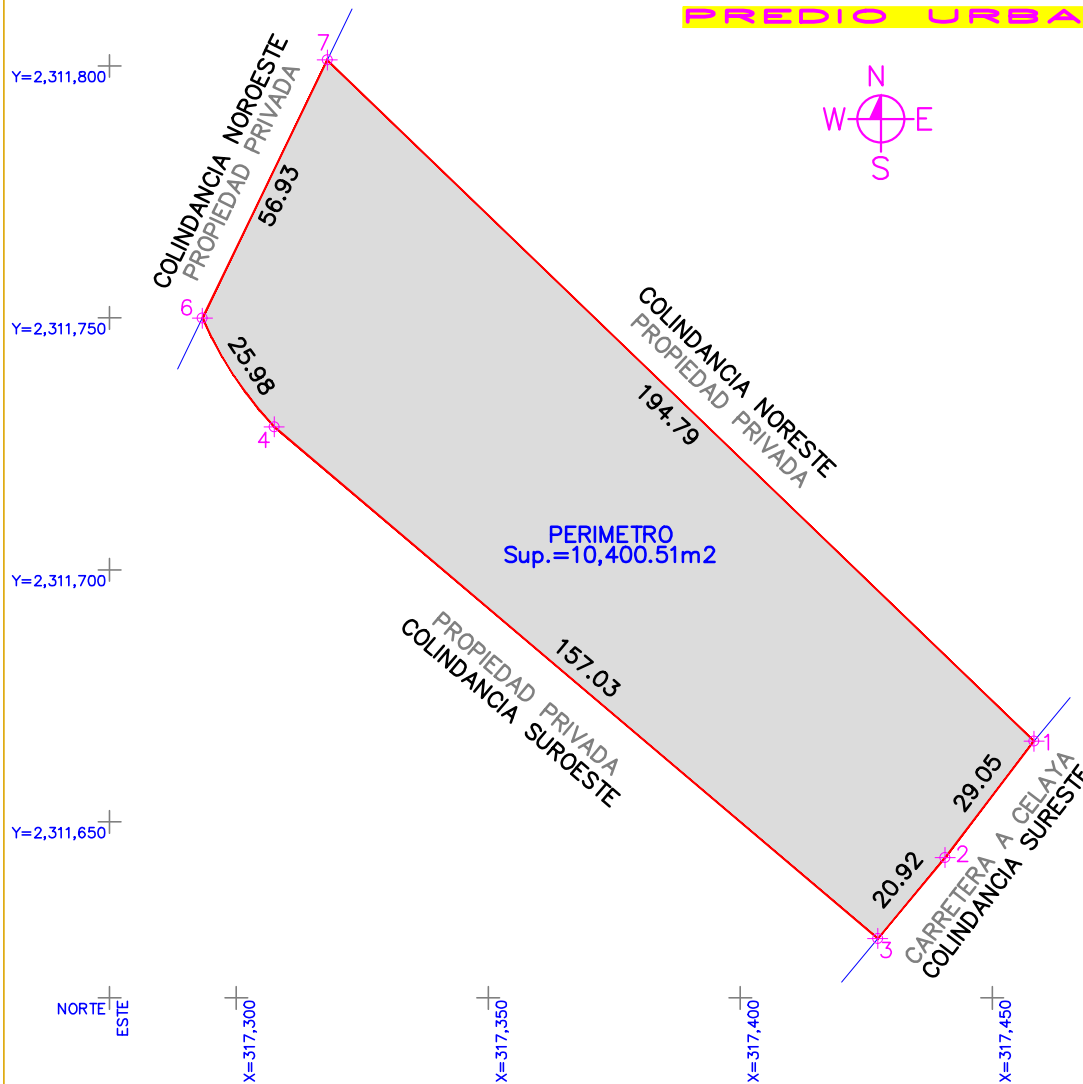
PREDIO URBA

N
W E
S

Y=2,311,800
Y=2,311,750
Y=2,311,700
Y=2,311,650

7
COLINDANCIA NOROESTE
PROPIEDAD PRIVADA
56.93
6
25.98
4

COLINDANCIA NORESTE
PROPIEDAD PRIVADA
194.79

PERIMETRO
Sup.=10,400.51m2

PROPIEDAD PRIVADA
COLINDANCIA SUROESTE
157.03

1
29.05
2
20.92
3
CARRETERA A CELAYA
COLINDANCIA SURESTE

NORTE
ESTE
X=317,300
X=317,350
X=317,400
X=317,450